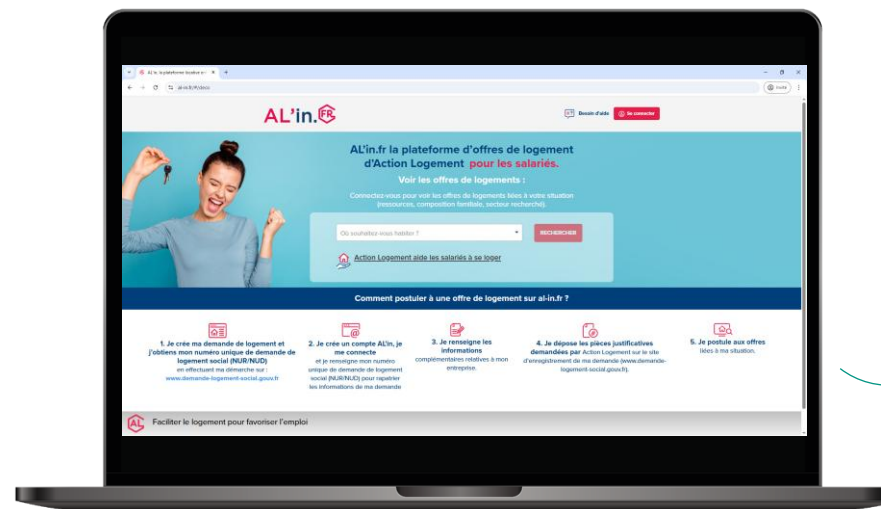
AL'in, la plateforme locative × +

al-in.fr/#/accu

Invité

AL'in.FR

Besoin d'aide Se connecter

AL'in.fr la plateforme d'offres de logement d'Action Logement pour les salariés.

Voir les offres de logements :

Connectez-vous pour voir les offres de logements liées à votre situation (ressources, composition familiale, secteur recherché).

Où souhaitez-vous habiter ?

RECHERCHER

Action Logement aide les salariés à se loger

Comment postuler à une offre de logement sur al-in.fr ?

1. Je crée ma demande de logement et j'obtiens mon numéro unique de demande de logement social (NUR/NUD) en effectuant ma démarche sur : www.demande-logement-social.gouv.fr

2. Je crée un compte AL'in, je me connecte et je renseigne mon numéro unique de demande de logement social (NUR/NUD) pour rapatrier les informations de ma demande

3. Je renseigne les informations complémentaires relatives à mon entreprise.

4. Je dépose les pièces justificatives demandées par Action Logement sur le site d'enregistrement de ma demande (www.demande-logement-social.gouv.fr).

5. Je postule aux offres liées à ma situation.

AL Faciliter le logement pour favoriser l'emploi